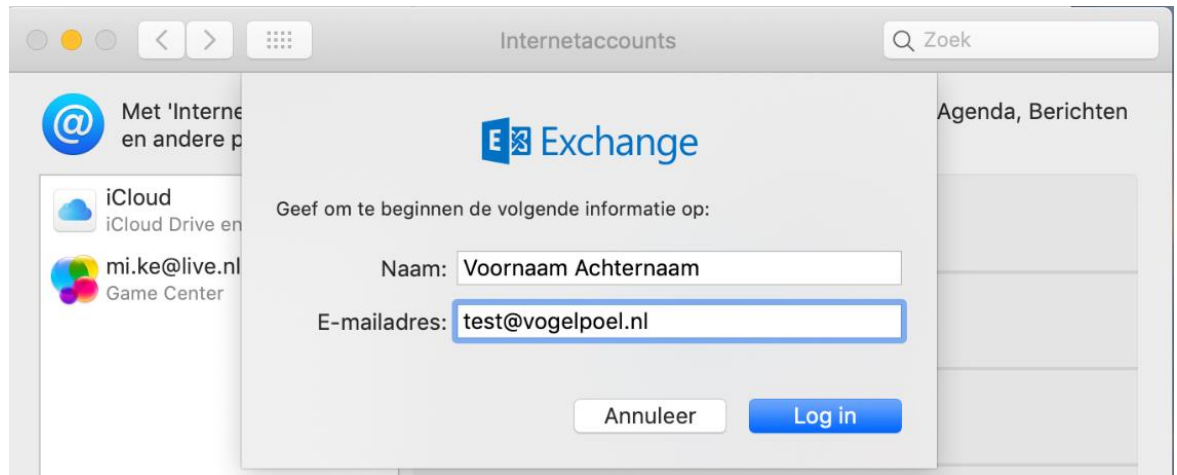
Internetaccounts

Zoek

Met 'Interne

en andere p

Agenda, Berichten

iCloud
iCloud Drive en

mi.ke@live.nl
Game Center

Exchange

Geef om te beginnen de volgende informatie op:

Naam: Voornaam Achternaam

E-mailadres: test@vogelpoel.nl

Annuleer

Log in